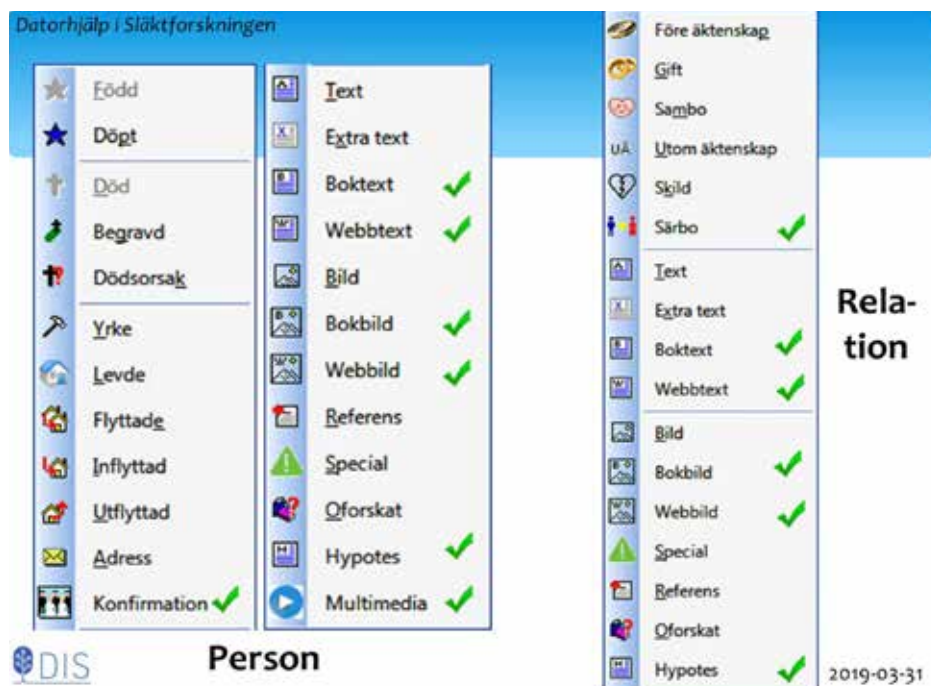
Datorhjälp i Släktforskningen

Född
Döpt
Död
Begravd
Dödsorsak
Yrke
Levde
Flyttade
Inflyttad
Utflyttad
Adress
Konfirmation

Text
Extra text
Boktext
Webbtext
Bild
Bokbild
Webbild
Referens
Special
Oforskat
Hypotes
Multimedia

Före äktenskap
Gift
Sambo
UÄ Utom äktenskap
Skild
Särbo
Text
Extra text
Boktext
Webbtext
Bild
Bokbild
Webbild
Special
Referens
Oforskat
Hypotes

Relation

DIS

Person

2019-03-31